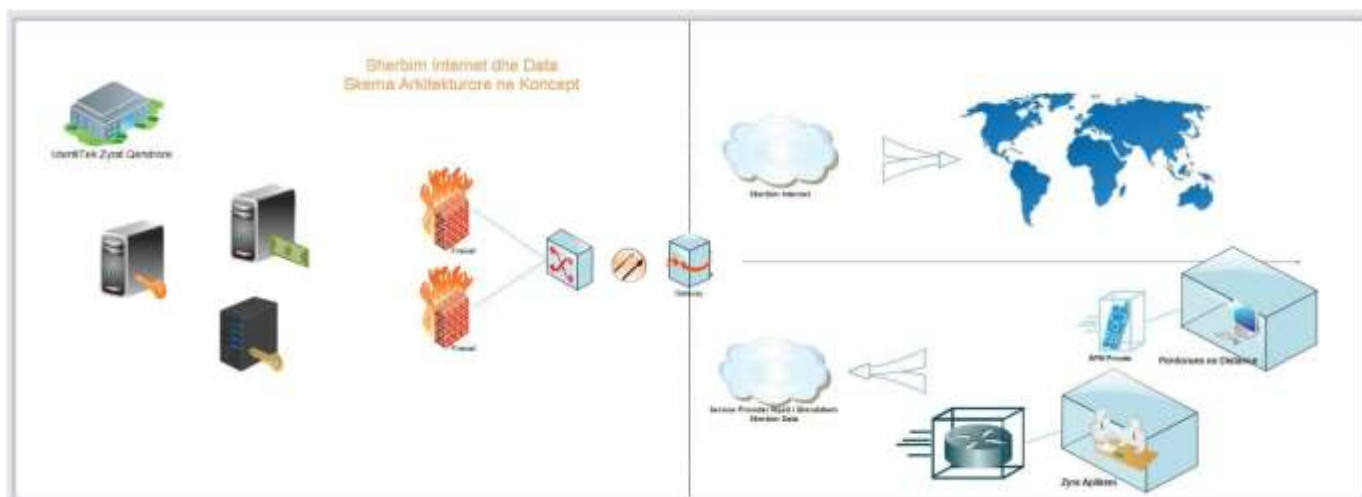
Sherbim Internet dhe Data
Skema Arkitekturore ne Koncept

IdentiTek Zyrat Qendrore

Firewall

Firewall

Gateway

Sherbim Internet

APN Provider

Punonjes ne Distance

Service Provider Rrjeti i Shendetit Sherbim Data

Zyre Aplikimi